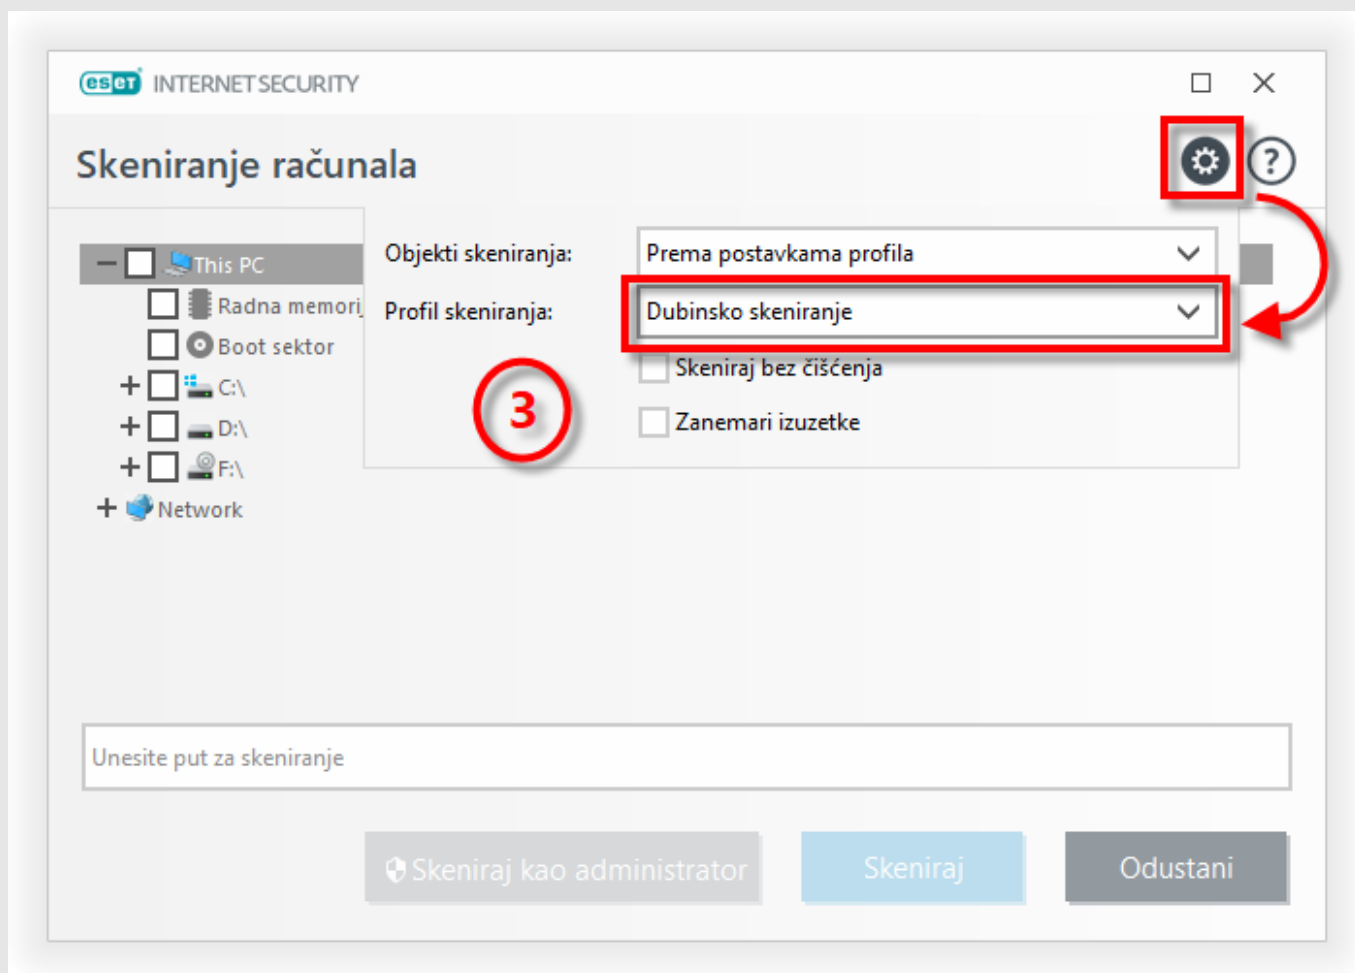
eset INTERNET SECURITY

Skeniranje računala

This PC
Radna memori
Boot sektor
C:\
D:\
F:\
Network

Objekti skeniranja: Prema postavkama profila
Profil skeniranja: Dubinsko skeniranje
Skeniraj bez čišćenja
Zanemari izuzetke

3

Unesite put za skeniranje

Skeniraj kao administrator
Skeniraj
Odustani